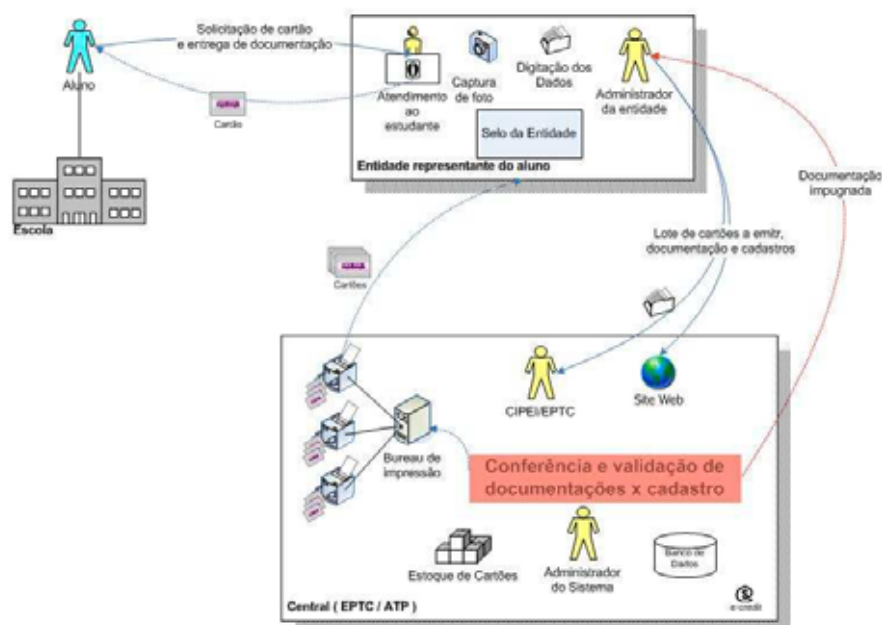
Aluno

Escola

Solicitação de cartão e entrega de documentação

Cartão

Atendimento ao estudante

Captura de foto

Digitação dos Dados

Administrador da entidade

Selo da Entidade

Entidade representante do aluno

Documentação impugnada

Lote de cartões a emitir, documentação e cadastros

Cartões

CIPEI/EPTC

Site Web

Bureau de impressão

Conferência e validação de documentações x cadastro

Estoque de Cartões

Administrador do Sistema

Banco de Dados

Central ( EPTC / ATP )

e-credit